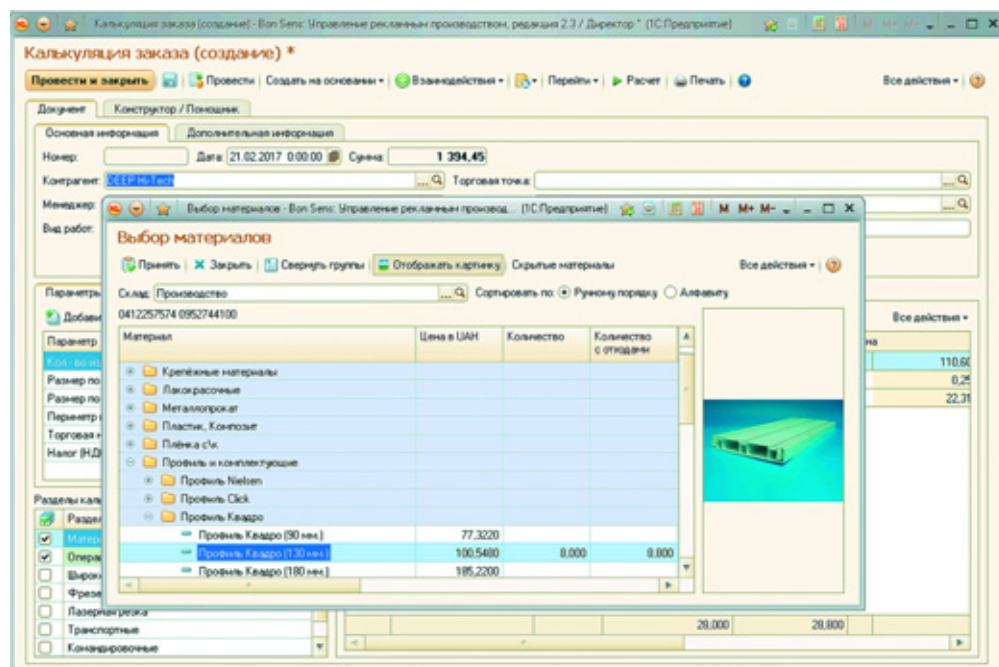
Калькуляция заказа (создание) - Bon Sens: Управление рекламным производством, редакция 2.3 / Директор * (1С:Предприятие)

Калькуляция заказа (создание) *

Провести и закрыть | Провести | Создать на основании | Взаимодействия | Перейти | Расчет | Печать | Все действия

Документ | Конструктор / Помощник

Основная информация | Дополнительная информация

Номер: | Дата: 21.02.2017 0:00:00 | Сумма: 1 394,45

Контрагент: DEEP Hi-Tech | Торговая точка:

Менеджер:

Вид работ:

Параметры

Добави

Параметр

Кол-во из

Размер по

Размер по

Периметр

Торговая

Налог (НДС

Разделы кал

Раздел

Матер

Операц

Широк

Фрезе

Лазерная резка

Транспортные

Командировочные

Все действия

на

110,60

0,25

22,31

28,000 | 28,800

Выбор материалов - Bon Sens: Управление рекламным производ... (1С:Предприятие)

Выбор материалов

Принять | Закрыть | Свернуть группы | Отображать картинку | Скрытые материалы | Все действия

Склад: Производство | Сортировать по: Ручному порядку Алфавиту

0412257574 0952744100

| Материал | Цена в UAH | Количество | Количество с отходами |
|---|---|---|---|
| Крепёжные материалы | | | |
| Лакокрасочные | | | |
| Металлопрокат | | | |
| Пластик, Композит | | | |
| Плёнка с\к | | | |
| Профиль и комплектующие | | | |
| Профиль Nielsen | | | |
| Профиль Click | | | |
| Профиль Квадро | | | |
| Профиль Квадро (90 мм.) | 77,3220 | | |
| Профиль Квадро (130 мм.) | 100,5480 | 8,000 | 8,800 |
| Профиль Квадро (180 мм.) | 185,2200 | | |